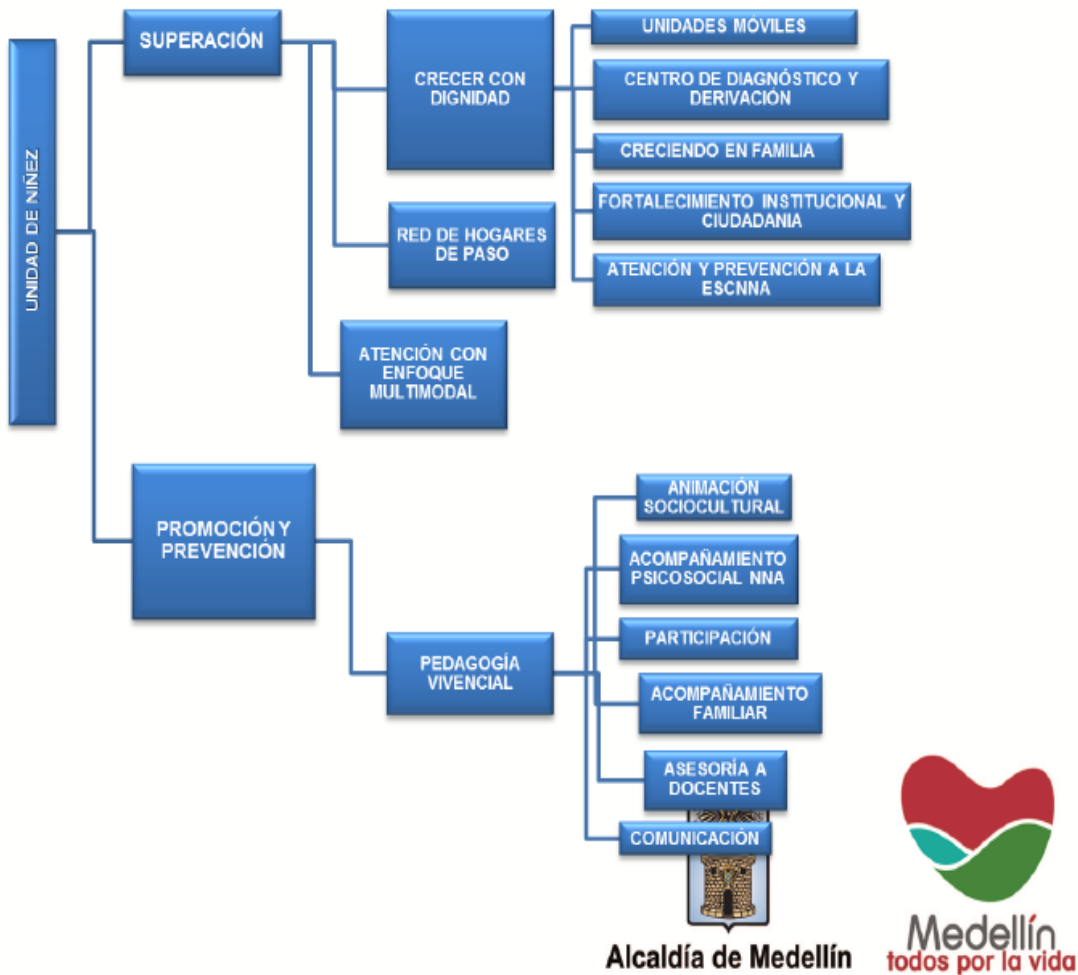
UNIDAD DE NIÑEZ

SUPERACIÓN

CRECER CON DIGNIDAD

UNIDADES MÓVILES

CENTRO DE DIAGNÓSTICO Y DERIVACIÓN

CRECIENDO EN FAMILIA

FORTALECIMIENTO INSTITUCIONAL Y CIUDADANIA

ATENCIÓN Y PREVENCIÓN A LA ESCNNA

RED DE HOGARES DE PASO

ATENCIÓN CON ENFOQUE MULTIMODAL

PROMOCIÓN Y PREVENCIÓN

PEDAGOGÍA VIVENCIAL

ANIMACIÓN SOCIOCULTURAL

ACOMPAÑAMIENTO PSICOSOCIAL NNA

PARTICIPACIÓN

ACOMPAÑAMIENTO FAMILIAR

ASESORÍA A DOCENTES

COMUNICACIÓN

Alcaldía de Medellín

Medellín
todos por la vida